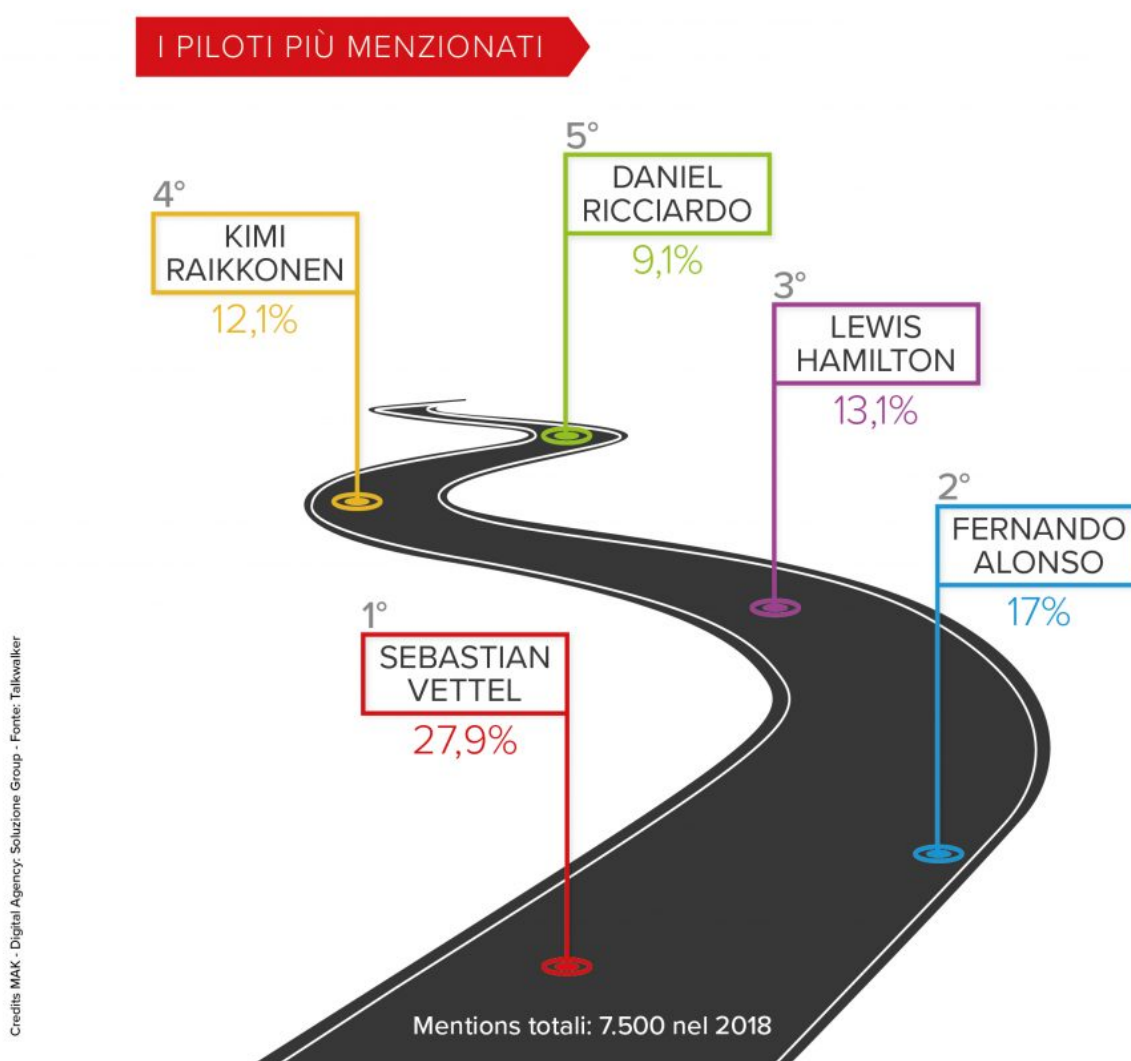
I PILOTI PIÙ MENZIONATI

4°
KIMI RAIKKONEN
12,1%

5°
DANIEL RICCIARDO
9,1%

3°
LEWIS HAMILTON
13,1%

2°
FERNANDO ALONSO
17%

1°
SEBASTIAN VETTEL
27,9%

Mentions totali: 7.500 nel 2018

Credits MAK - Digital Agency: Soluzione Group - Fonte: Talkwalker